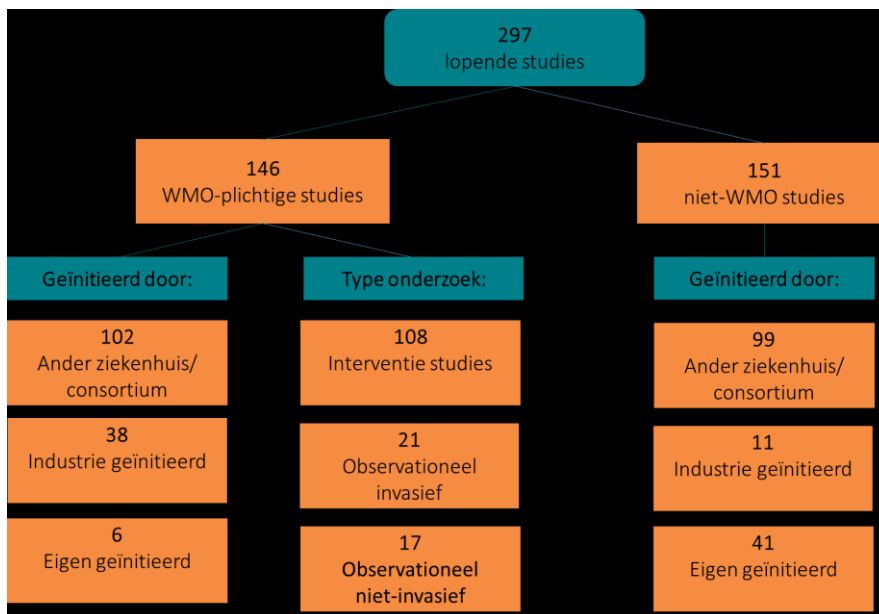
297
lopende studies

146
WMO-plichtige studies

151
niet-WMO studies

Geïnitieerd door:

Type onderzoek:

Geïnitieerd door:

102
Ander ziekenhuis/
consortium

108
Interventie studies

99
Ander ziekenhuis/
consortium

38
Industrie geïnitieerd

21
Observationeel
invasief

11
Industrie geïnitieerd

6
Eigen geïnitieerd

17
Observationeel
niet-invasief

41
Eigen geïnitieerd